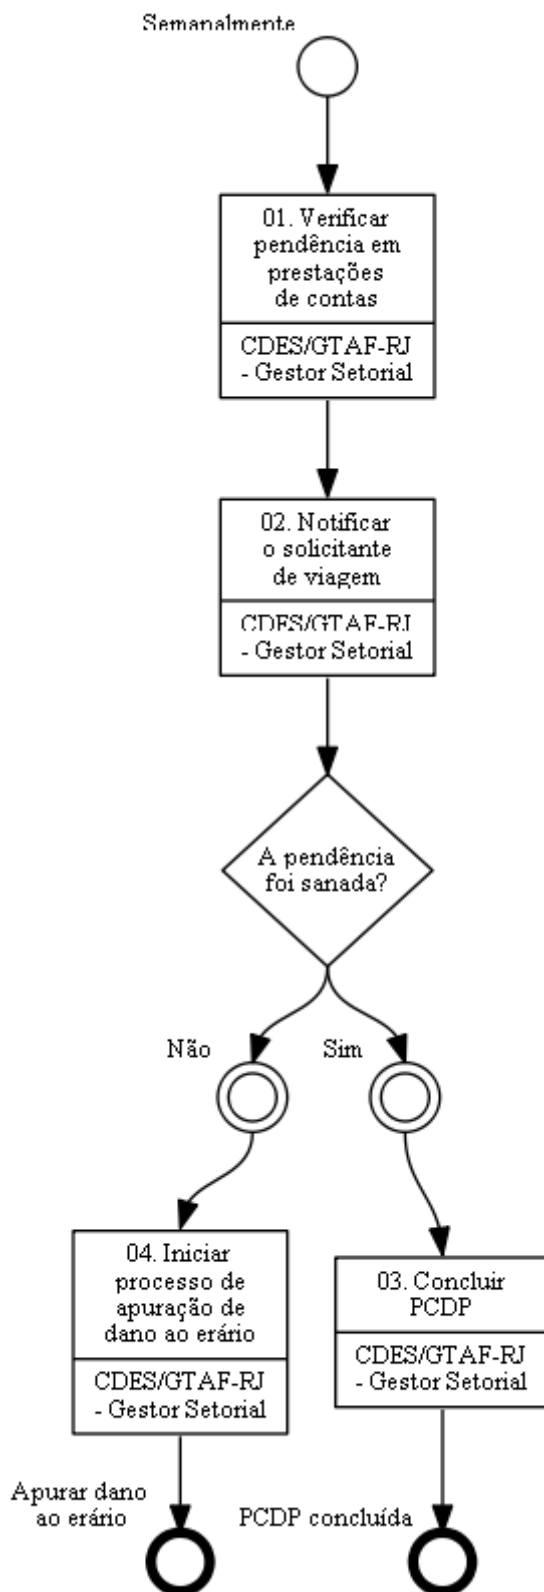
Semanalmente

01. Verificar pendência em prestações de contas

CDES/GTAF-RJ - Gestor Setorial

02. Notificar o solicitante de viagem

CDES/GTAF-RJ - Gestor Setorial

A pendência foi sanada?

Não

Sim

04. Iniciar processo de apuração de dano ao erário

CDES/GTAF-RJ - Gestor Setorial

03. Concluir PCDP

CDES/GTAF-RJ - Gestor Setorial

Apurar dano ao erário

PCDP concluída